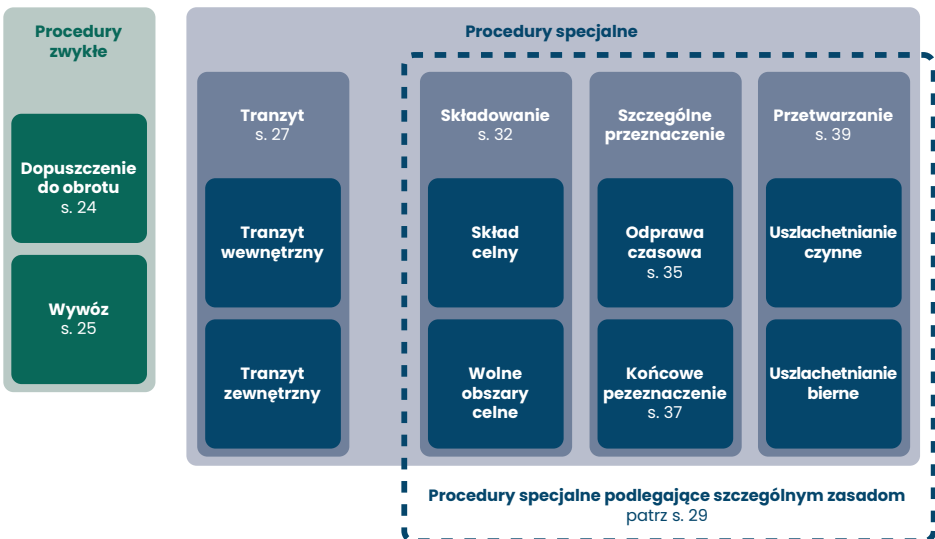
Procedury zwykłe

Dopuszczenie do obrotu
s. 24

Wywóz
s. 25

Procedury specjalne

Tranzyt
s. 27

Tranzyt wewnętrzny

Tranzyt zewnętrzny

Składowanie
s. 32

Skład celny

Wolne obszary celne

Szczególne przeznaczenie

Odprawa czasowa
s. 35

Końcowe pezeznaczenie
s. 37

Przetwarzanie
s. 39

Uszlachetnianie czynne

Uszlachetnianie bierne

Procedury specjalne podlegające szczególnym zasadom
patrz s. 29